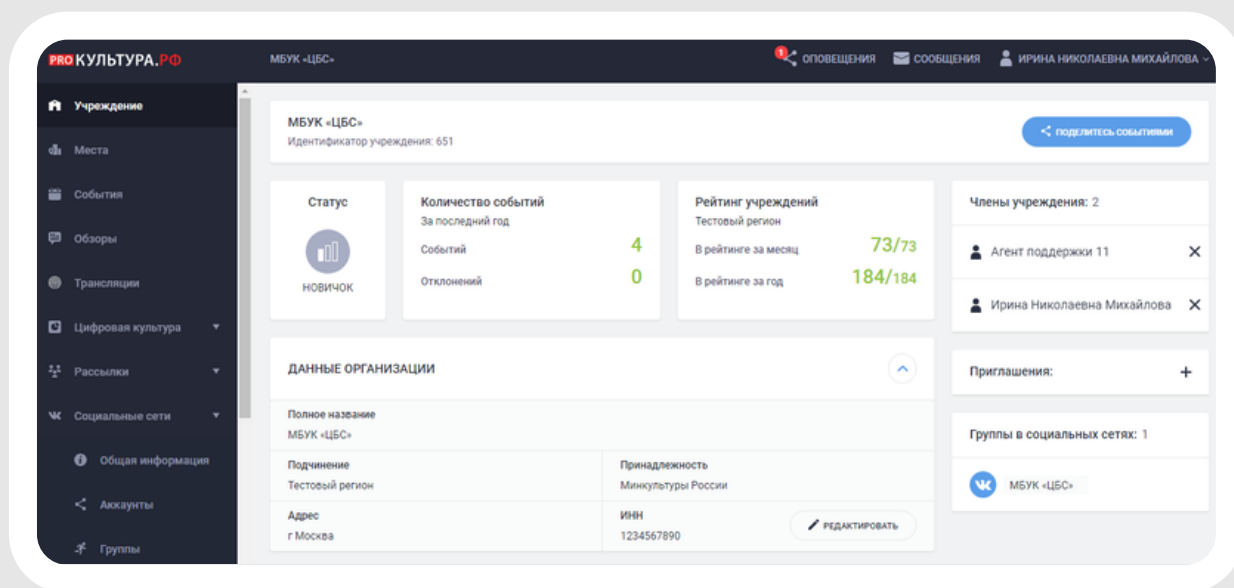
PRO КУЛЬТУРА.РФ

МБУК «ЦБС»

1 ОПОВЕЩЕНИЯ СООБЩЕНИЯ ИРИНА НИКОЛАЕВНА МИХАЙЛОВА

Учреждение
Места
События
Обзоры
Трансляции
Цифровая культура
Рассылки
Социальные сети
Общая информация
Аккаунты
Группы

МБУК «ЦБС»
Идентификатор учреждения: 651

ПОДЕЛИТЕСЬ СОБЫТИЯМИ

Статус
НОВИЧОК

Количество событий
За последний год
Событий 4
Отклонений 0

Рейтинг учреждений
Тестовый регион
В рейтинге за месяц 73/73
В рейтинге за год 184/184

Члены учреждения: 2
Агент поддержки 11
Ирина Николаевна Михайлова

Приглашения:

Группы в социальных сетях: 1
МБУК «ЦБС»

ДАННЫЕ ОРГАНИЗАЦИИ

| Полное название<br>МБУК «ЦБС» | |
|---|---|
| Подчинение<br>Тестовый регион | Принадлежность<br>Минкультуры России |
| Адрес<br>г Москва | ИНН<br>1234567890 |

РЕДАКТИРОВАТЬ